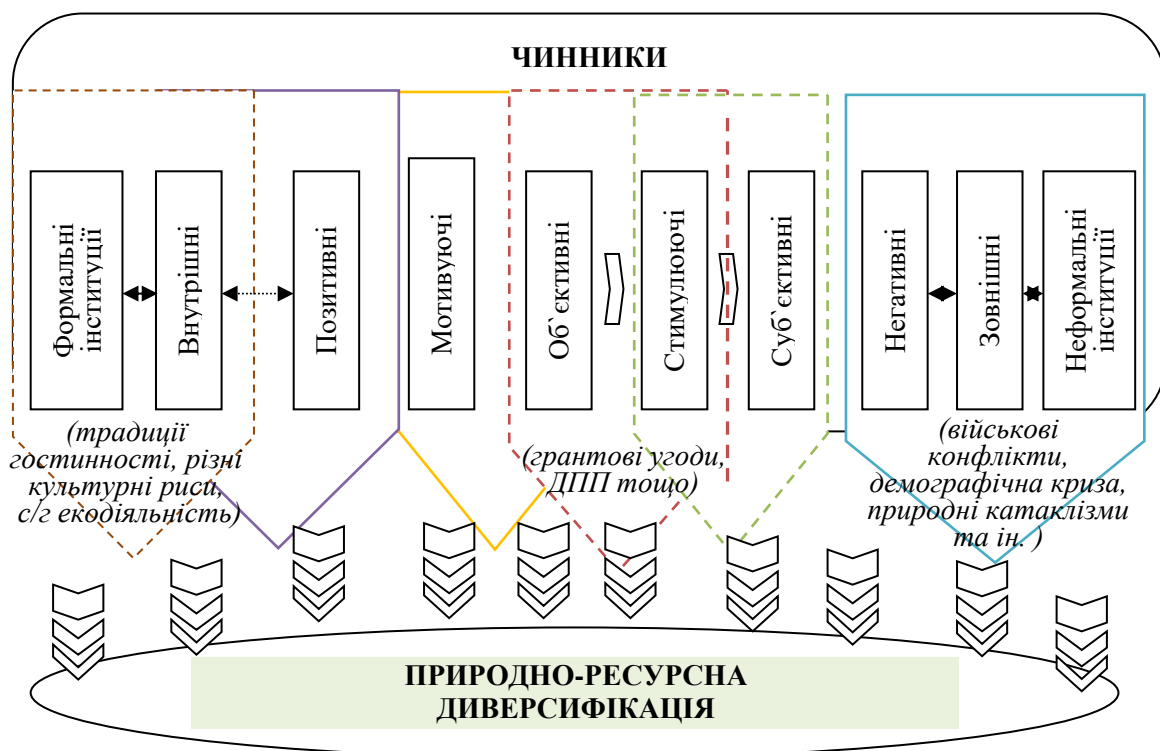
ЧИННИКИ

Формальні інституції

Внутрішні

Позитивні

Мотивуючі

Об`єктивні

Стимулюючі

Суб`єктивні

Негативні

Зовнішні

Неформальні інституції

(традиції гостинності, різні культурні риси, с/г екодіяльність)

(грантові угоди, ДПП тощо)

(військові конфлікти, демографічна криза, природні катаклізми та ін. )

ПРИРОДНО-РЕСУРСНА ДИВЕРСИФІКАЦІЯ